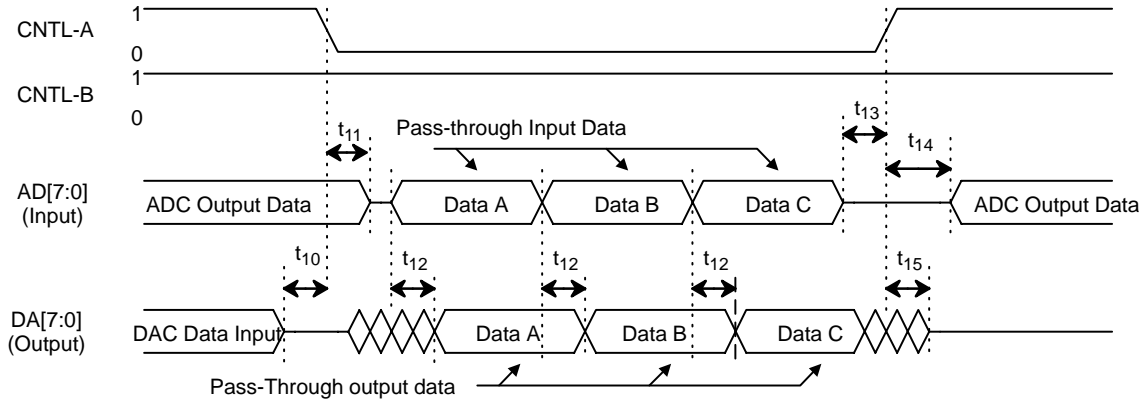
CNTL-A
1
0
CNTL-B
1
0
$t_{11}$
Pass-through Input Data
$t_{13}$
$t_{14}$
AD[7:0]
(Input)
ADC Output Data
Data A
Data B
Data C
ADC Output Data
$t_{10}$
$t_{12}$
$t_{12}$
$t_{12}$
$t_{15}$
DA[7:0]
(Output)
DAC Data Input
Data A
Data B
Data C
Pass-Through output data